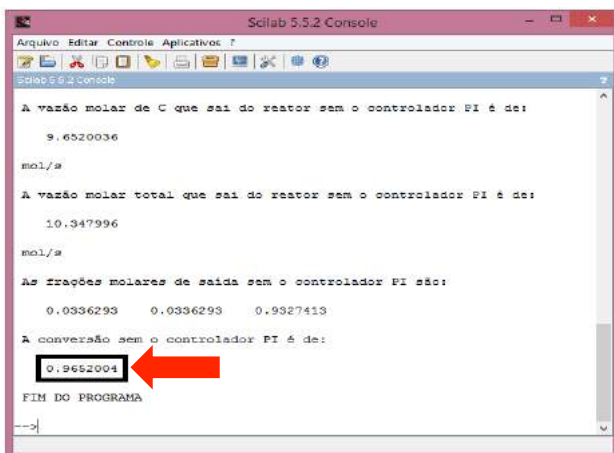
Scilab 5.5.2 Console

Arquivo Editar Controle Aplicativos ?

Scilab 5.5.2 Console

A vazão molar de C que sai do reator sem o controlador PI é de:

9.6520036

mol/s

A vazão molar total que sai do reator sem o controlador PI é de:

10.347996

mol/s

As frações molares de saída sem o controlador PI são:

0.0336293 0.0336293 0.9327413

A conversão sem o controlador PI é de:

0.9652004

FIM DO PROGRAMA

-->